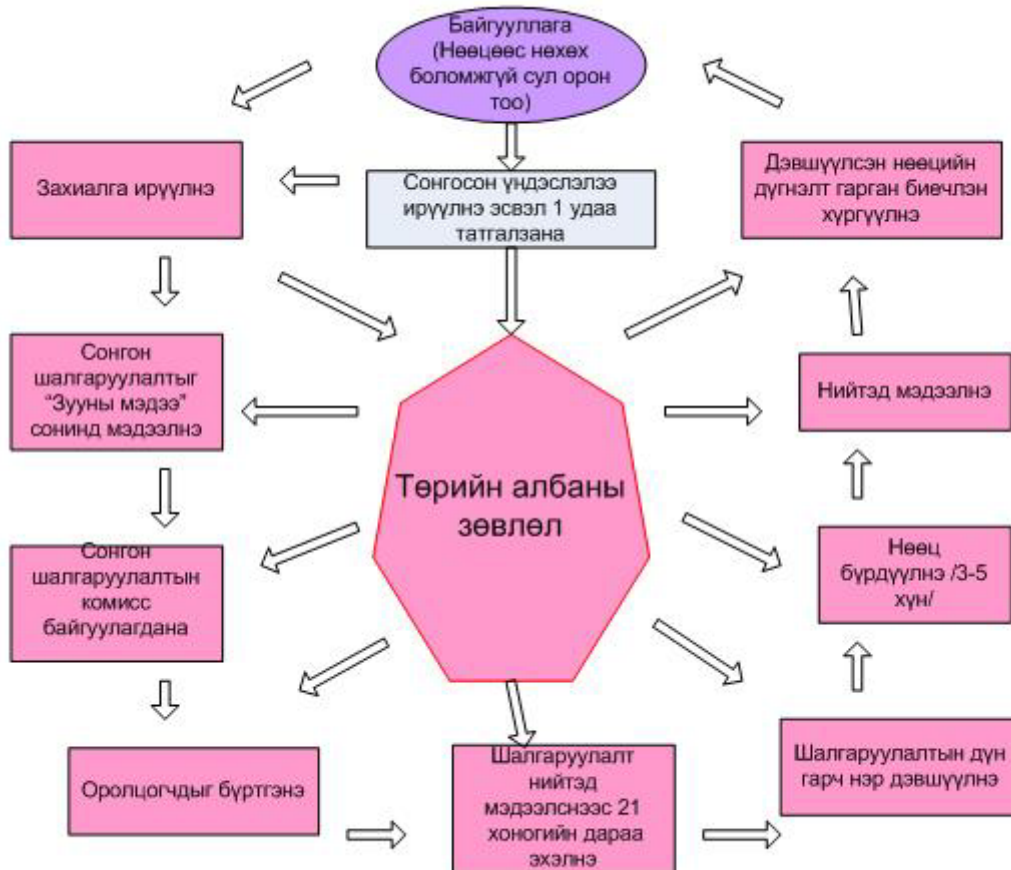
Байгууллага (Нөөцөөс нөхөх боломжгүй сул орон тоо)

Сонгосон үндэслэлээ ирүүлнэ эсвэл 1 удаа татгалзана

Захиалга ирүүлнэ

Дэвшүүлсэн нөөцийн дүгнэлт гарган биечлэн хүргүүлнэ

Сонгон шалгаруулалтыг "Зууны мэдээ" сонинд мэдээлнэ

Төрийн албаны зөвлөл

Нийтэд мэдээлнэ

Сонгон шалгаруулалтын комисс байгуулагдана

Нөөц бүрдүүлнэ /3-5 хүн/

Оролцогчдыг бүртгэнэ

Шалгаруулалт нийтэд мэдээлснээс 21 хоногийн дараа эхэлнэ

Шалгаруулалтын дүн гарч нэр дэвшүүлнэ